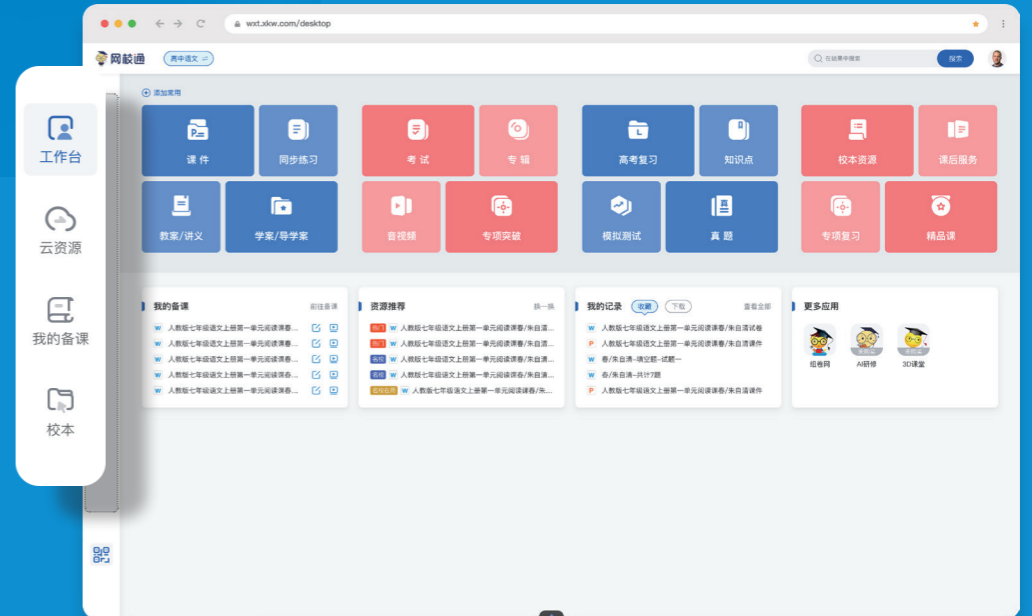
wxt.xkw.com/desktop

网校通 高中语文

在就通中搜索 搜索

工作台

云资源

我的备课

校本

添加常用

课 件
同步练习
考 试
专 辑
高考复习
知识点
校本资源
课后服务
教案/讲义
学案/导学案
音视频
专项突破
模拟测试
真 题
专项复习
精品课

我的备课 前往备课
人教版七年级语文上册第一单元阅读课春...
人教版七年级语文上册第一单元阅读课春...
人教版七年级语文上册第一单元阅读课春...
人教版七年级语文上册第一单元阅读课春...
人教版七年级语文上册第一单元阅读课春...

资源推荐 换一换
热门 人教版七年级语文上册第一单元阅读课春/朱自清...
热门 人教版七年级语文上册第一单元阅读课春/朱自清...
名校 人教版七年级语文上册第一单元阅读课春/朱自清...
名校 人教版七年级语文上册第一单元阅读课春/朱自清...
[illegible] 人教版七年级语文上册第一单元阅读课春/朱...

我的记录 收藏 下载 查看全部
人教版七年级语文上册第一单元阅读课春/朱自清试卷
人教版七年级语文上册第一单元阅读课春/朱自清课件
春/朱自清-填空题-试题一
春/朱自清-共计7题
人教版七年级语文上册第一单元阅读课春/朱自清课件

更多应用
组卷网
AI研修
3D课堂